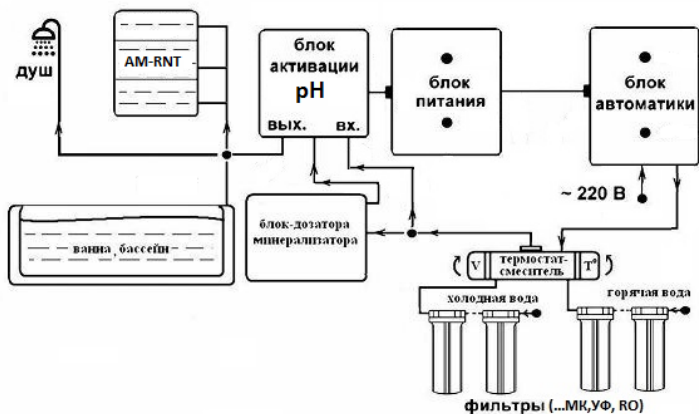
душ

AM-RNT

блок активации pH

вых.

вх.

блок питания

блок автоматики

~ 220 В

блок-дозатора минерализатора

ванна, бассейн

V

термостат-смеситель

T°

холодная вода

горячая вода

фильтры (...МК,УФ, RO)